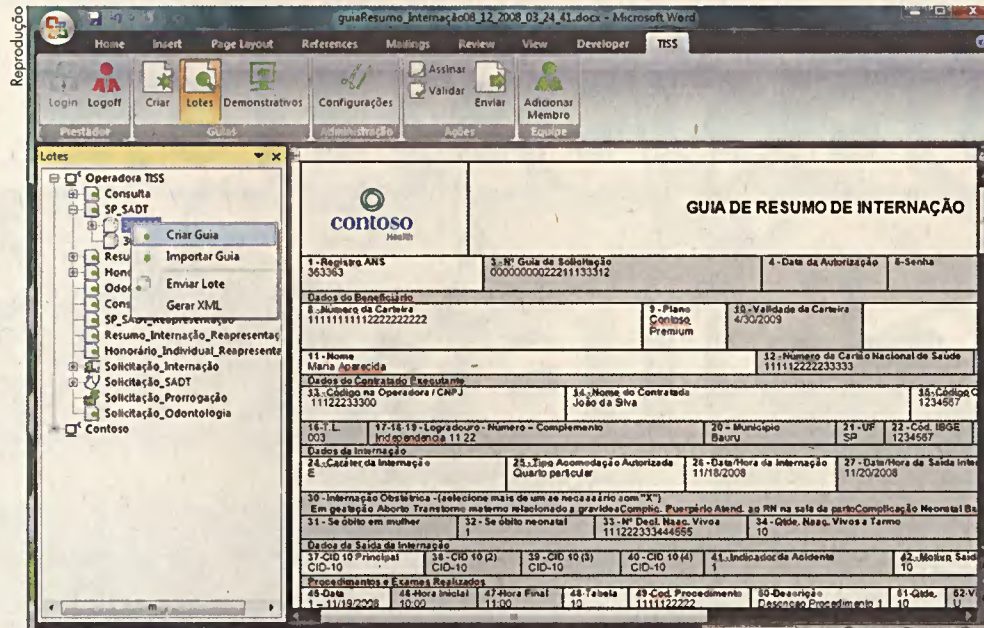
Reprodução

guiaResumo_Internação08_12_2008_03_24_41.docx - Microsoft Word

Home Insert Page Layout References Mailings Review View Developer TISS

Login Logoff Criar Lotes Demonstrativos Configurações Assinar Validar Enviar Adicionar Membro

Prestador Guias Administração Ações Equipe

Lotes

Operadora TISS
Consulta
SP_SADT
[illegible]
3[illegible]
Resu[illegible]
Hono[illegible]
Odo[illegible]
Cons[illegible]
SP_SA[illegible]
Resumo_Internação_Reapresentaç
Honorário_Individual_Reapresenta
Solicitação_Internação
Solicitação_SADT
Solicitação_Prorrogação
Solicitação_Odontologia
Contoso

Criar Guia
Importar Guia
Enviar Lote
Gerar XML

contoso Health

GUIA DE RESUMO DE INTERNAÇÃO

1-Registro ANS 363363
3-Nº Guia de Solicitação 0000000000222211133312
4-Data da Autorização
5-Senha

Dados do Beneficiário
8-Número da Carteira 1111111112222222222
9-Plano Contoso Premium
10-Validade da Carteira 4/30/2009
11-Nome Maria Aparecida
12-Número do Cartão Nacional de Saúde 111112222233333

Dados do Contratado Executante
13-Código na Operadora / CNPJ 11122233300
14-Nome do Contratado João da Silva
15-Código C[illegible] 1234567
16-T.L. 003
17-18-19-Logradouro-Número-Complemento Independencia 11 22
20-Município Bauru
21-UF SP
22-Cód. IBGE 1234567

Dados da Internação
24-Caráter da Internação E
25-Tipo Acomodação Autorizada Quarto particular
26-Data/Hora da Internação 11/18/2008
27-Data/Hora da Saída Inte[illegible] 11/20/2008

30-Internação Obstétrica-(selecione mais de um se necessário com "X")
Em gestação Aborto Transtorno materno relacionado a gravidez Complic. Puerpério Atend. ao RN na sala de parto Complicação Neonatal Ba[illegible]
31-Se óbito em mulher
32-Se óbito neonatal
33-Nº Decl. Nasc. Vivos 111222333444555
34-Qtde. Nasc. Vivos a Termo 10

Dados da Saída da Internação
37-CID 10 Principal CID-10
38-CID 10 (2) CID-10
39-CID 10 (3) CID-10
40-CID 10 (4) CID-10
41-Indicador de Acidente
42-Motivo Saíd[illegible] 10

Procedimentos e Exames Realizados
45-Data 1 - 11/19/2008
46-Hora Inicial 10:00
47-Hora Final 11:00
48-Tabela 10
49-Cod. Procedimento 1111122222
50-Descrição Descrição Procedimento 1
51-Qtde. 10
52-V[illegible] U